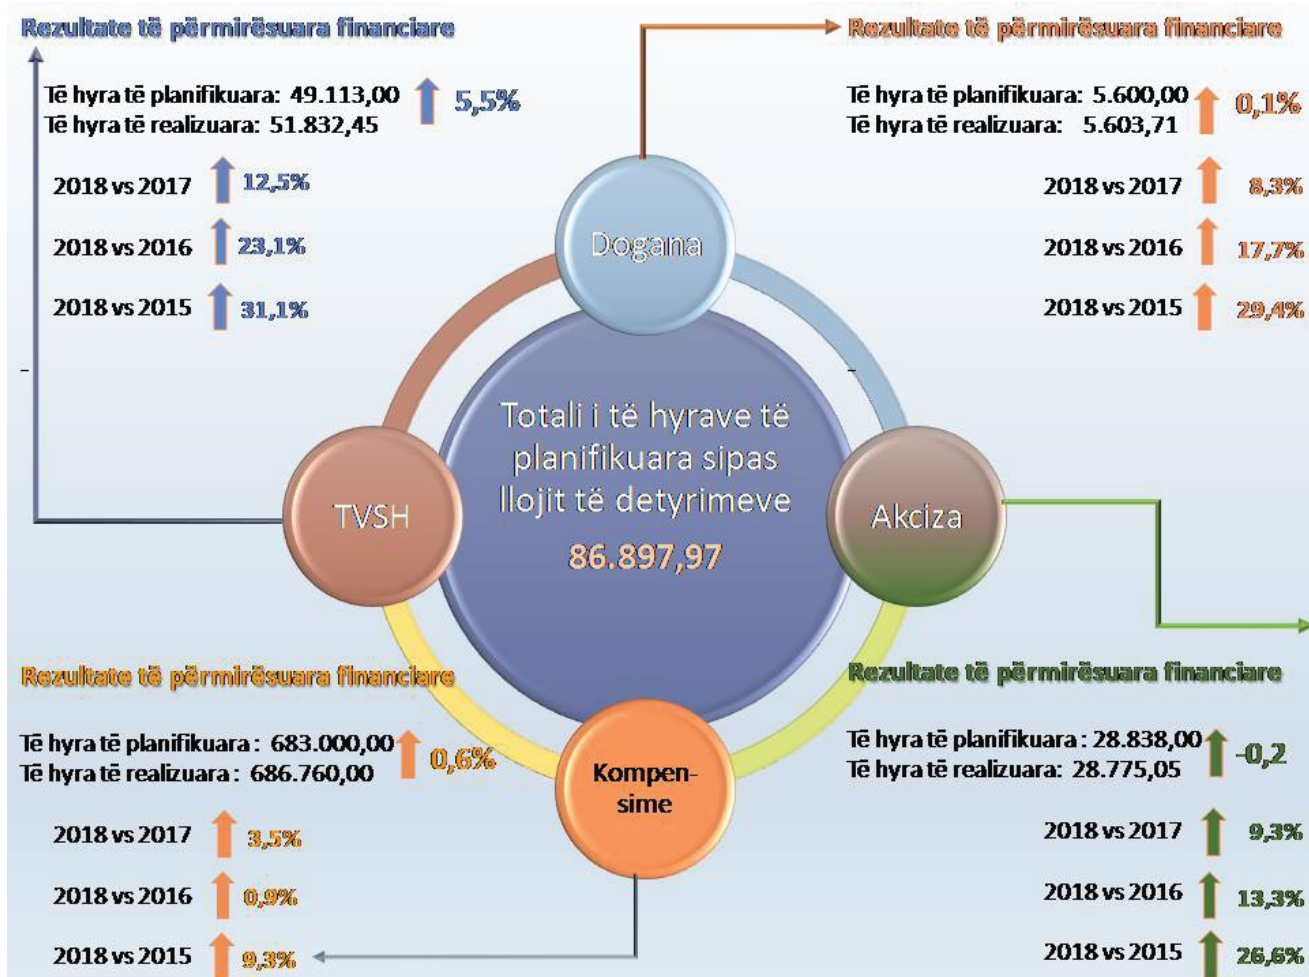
Rezultate të përmirësuara financiare

Të hyra të planifikuara: 49.113,00 5,5%
Të hyra të realizuara: 51.832,45

2018 vs 2017 12,5%

2018 vs 2016 23,1%

2018 vs 2015 31,1%

Rezultate të përmirësuara financiare

Të hyra të planifikuara: 5.600,00 0,1%
Të hyra të realizuara: 5.603,71

2018 vs 2017 8,3%

2018 vs 2016 17,7%

2018 vs 2015 29,4%

Dogana

Totali i të hyrave të planifikuara sipas llojit të detyrimeve

86.897,97

TVSH

Akciza

Kompensime

Rezultate të përmirësuara financiare

Të hyra të planifikuara : 683.000,00 0,6%
Të hyra të realizuara : 686.760,00

2018 vs 2017 3,5%

2018 vs 2016 0,9%

2018 vs 2015 9,3%

Rezultate të përmirësuara financiare

Të hyra të planifikuara : 28.838,00 -0,2
Të hyra të realizuara: 28.775,05

2018 vs 2017 9,3%

2018 vs 2016 13,3%

2018 vs 2015 26,6%